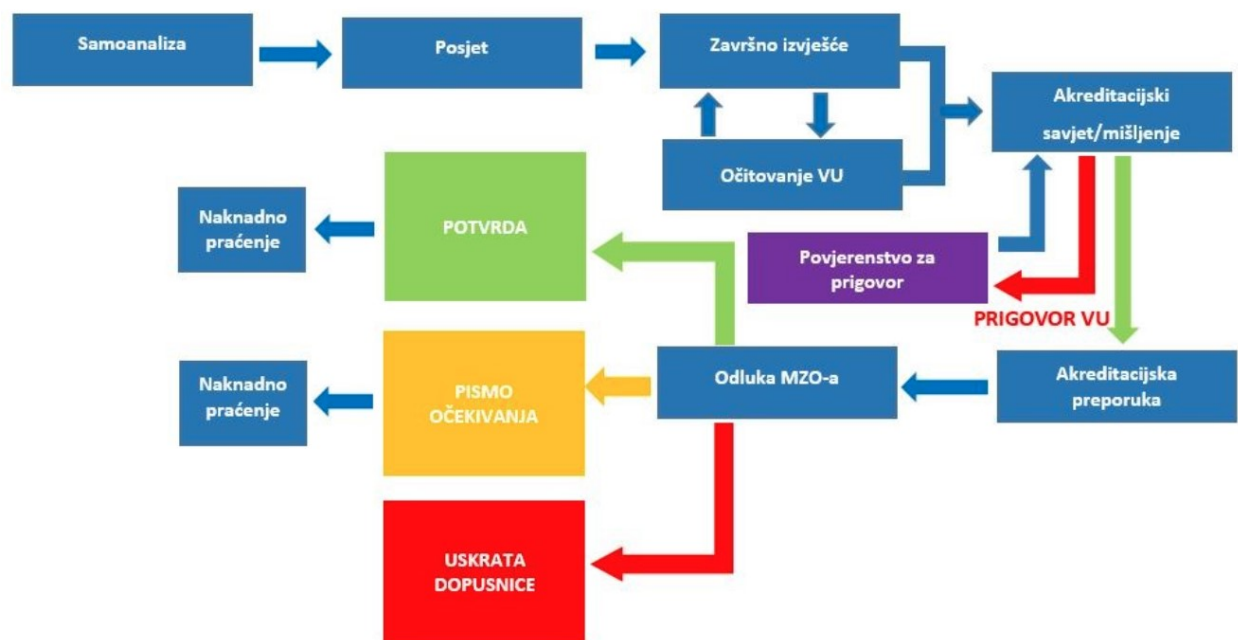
Samoanaliza

Posjet

Završno izvješće

Očitovanje VU

Akreditacijski savjet/mišljenje

Naknadno praćenje

POTVRDA

Povjerenstvo za prigovor

PRIGOVOR VU

Naknadno praćenje

PISMO OČEKIVANJA

Odluka MZO-a

Akreditacijska preporuka

USKRATA DOPUSNICE